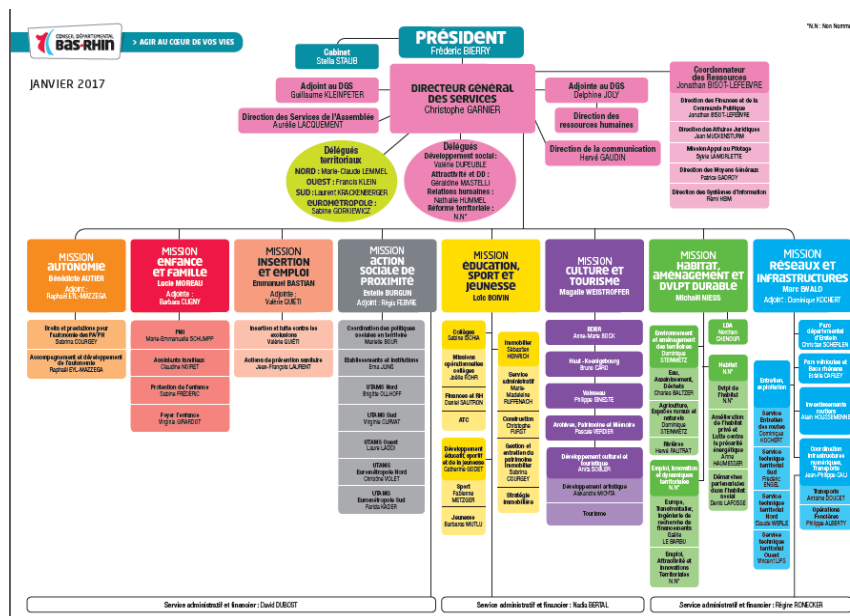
CONSEIL DÉPARTEMENTAL BAS-RHIN

> AGIR AU CŒUR DE VOS VIES

*N.N : Non Nomm

JANVIER 2017

PRÉSIDENT
Frédéric BIERRY

Cabinet
Stella STAUB

Adjoint au DGS
Guillaume KLEINPETER

Direction des Services de l'Assemblée
Aurélie LACQUEMENT

DIRECTEUR GÉNÉRAL DES SERVICES
Christophe GARNIER

Adjointe au DGS
Delphine JOLY

Direction des ressources humaines

Direction de la communication
Hervé GAUDIN

Coordonnateur des Ressources
Jonathan BISOT-LEFEBVRE

Direction des Finances et de la Commande Publique
Jonathan BISOT-LEFEBVRE

Direction des Affaires Juridiques
Jean MUCKENSTURM

Mission Appui au Pilotage
Sylvie LAMORLETTE

Direction des Moyens Généraux
Patrice GADROY

Direction des Systèmes d'Information
Rémi HEIM

Délégués territoriaux
NORD : Marie-Claude LEMMEL
OUEST : Francis KLEIN
SUD : Laurent KRACKENBERGER
EUROMÉTROPOLE : Sabine GORKIEWICZ

Délégués
Développement social : Valérie DUPEUBLE
Attractivité et DD : Géraldine MASTELLI
Relations humaines : Nathalie HUMMEL
Réforme territoriale : N.N*

MISSION AUTONOMIE
Bénédicte AUTIER
Adjoint : Raphaël EYL-MAZZEGA

Droits et prestations pour l'autonomie des PA/PH
Sabrina COURGEY

Accompagnement et développement de l'autonomie
Raphaël EYL-MAZZEGA

MISSION ENFANCE ET FAMILLE
Lucie MOREAU
Adjointe : Barbara CUGNY

PMI
Marie-Emmanuelle SCHUMPP

Assistants familiaux
Claudine NOIRET

Protection de l'enfance
Sabine FREDERIC

Foyer de l'enfance
Virginia GIRARDOT

MISSION INSERTION ET EMPLOI
Emmanuel BASTIAN
Adjointe : Valérie GUIETI

Insertion et lutte contre les exclusions
Valérie GUIETI

Actions de prévention sanitaire
Jean-François LAURENT

MISSION ACTION SOCIALE DE PROXIMITÉ
Estelle BURGUN
Adjoint : Régis FEBVRE

Coordination des politiques sociales en territoire
Marielle BOUR

Établissements et institutions
Erna JUNG

UTAMS Nord
Brigitte OLLHOFF

UTAMS Sud
Virginie CURVAT

UTAMS Ouest
Laure LADDI

UTAMS Eurométropole Nord
Christine VOLET

UTAMS Eurométropole Sud
Farida HADER

MISSION ÉDUCATION, SPORT ET JEUNESSE
Loïc BOIVIN

Collèges
Sabine ISCHIA

Missions opérationnelles collèges
Jolita FOHR

Finances et RH
Daniel SAUTRON

ATC

Développement éducatif, sportif et de la jeunesse
Catherine GEBET

Sport
Fabienne METZGER

Jeunesse
Barbara MUTLU

Immobilier
Sébastien HEINRICH

Service administratif
Marie-Madeleine RUFFENACH

Construction
Christophe FURST

Gestion et entretien du patrimoine immobilier
Sabrina COURGEY

Stratégie immobilière

MISSION CULTURE ET TOURISME
Magalie WEISTROFFER

BDBR
Anne-Marie BOCK

Haut - Koenigsbourg
Bruno CARO

Vaisseau
Philippe GINESTE

Archives, Patrimoine et Mémoire
Pascale VERDIER

Développement culturel et touristique
Anne SOBLER

Développement artistique
Alexandre MICHTA

Tourisme

MISSION HABITAT, AMÉNAGEMENT ET DVLPT DURABLE
Michaël NIESS

Environnement et aménagement des territoires
Dominique STEINMETZ

Eau, Assainissement, Déchets
Charles BALTZER

Agriculture, Espaces ruraux et naturels
Dominique STEINMETZ

Rivières
Hervé PAUTRAT

Emploi, innovation et dynamiques territoriales
N.N*

Europe, Transfrontalier, Ingénierie de recherche de financements
Gaëlle LE BARBU

Emploi, Attractivité et Innovations Territoriales
N.N*

LDA
Nathan CHENOUF

Habitat
N.N*

Dvlpt de l'habitat
N.N*

Amélioration de l'habitat privé et Lutte contre la précarité énergétique
Anne HAUMEGGER

Démarches partenariales dans l'habitat social
Denis LAROSSE

MISSION RÉSEAUX ET INFRASTRUCTURES
Marc EWALD
Adjoint : Dominique KOCHERT

Entretien, exploitation

Service Entretien des routes
Dominique KOCHERT

Service technique territorial Sud
Frédéric ENGEL

Service technique territorial Nord
Claude WIRLE

Service technique territorial Ouest
Vincent LIPS

Parc départemental d'Erstein
Christian SCHERLEN

Parc véhicules et Base fluviale
Estelle CAPELY

Investissements routiers
Alain HOUSSEMENNE

Coordination infrastructures numériques, Transports
Jean-Philippe CALI

Transports
Antoine DOUCET

Opérations frontalières
Philippe ALBERT

Service administratif et financier : David DUBOST

Service administratif et financier : Nadia BERTAL

Service administratif et financier : Régine RONECKER